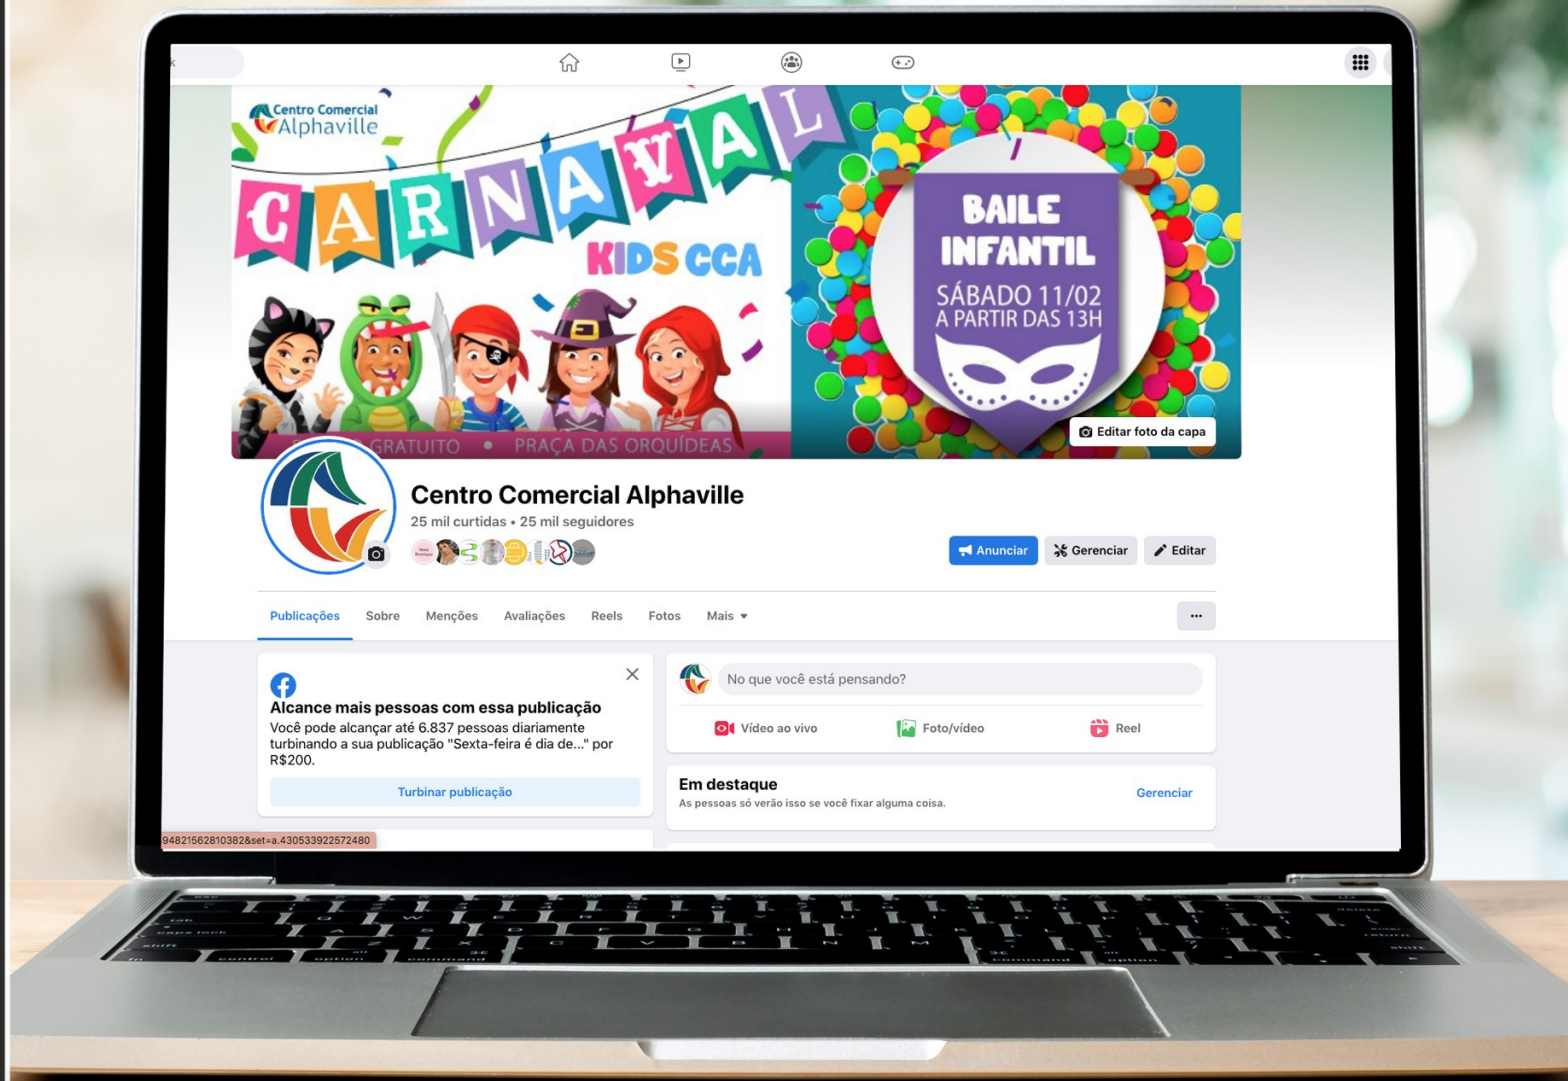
Centro Comercial Alphaville

CARNAVAL

KIDS CCA

GRATUITO • PRAÇA DAS ORQUÍDEAS

BAILE INFANTIL

SÁBADO 11/02
A PARTIR DAS 13H

Editar foto da capa

Centro Comercial Alphaville

25 mil curtidas • 25 mil seguidores

Anunciar Gerenciar Editar

Publicações Sobre Menções Avaliações Reels Fotos Mais

...

Alcance mais pessoas com essa publicação

Você pode alcançar até 6.837 pessoas diariamente turbinando a sua publicação "Sexta-feira é dia de..." por R$200.

Turbinar publicação

No que você está pensando?

Vídeo ao vivo Foto/vídeo Reel

Em destaque

As pessoas só verão isso se você fixar alguma coisa.

Gerenciar

94821562810382&set=a.430533922572480